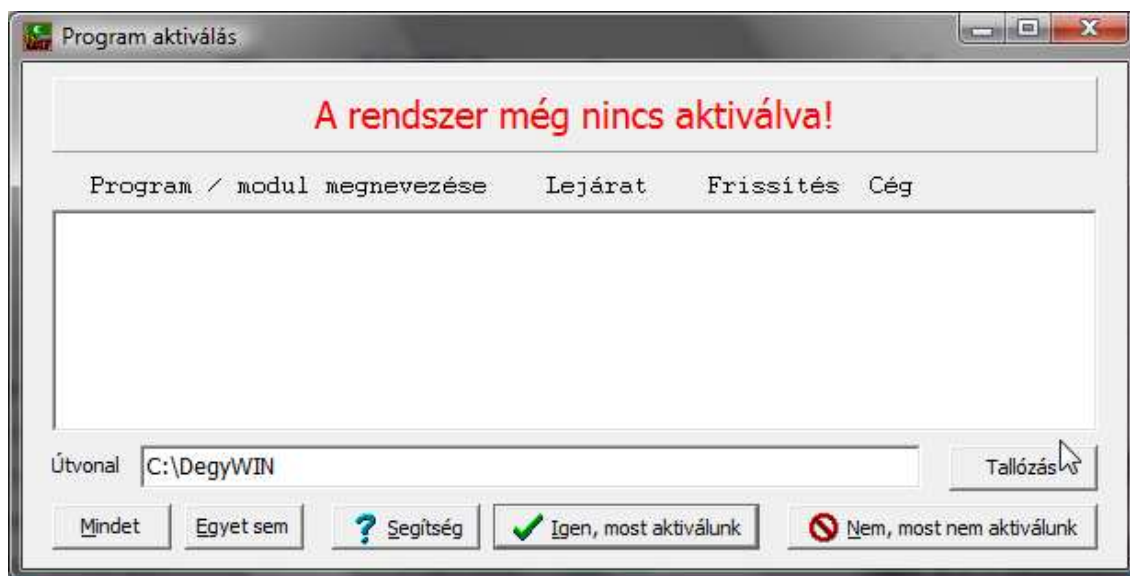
Program aktiválás

A rendszer még nincs aktiválva!

Program / modul megnevezése Lejárat Frissítés Cég

Útvonal C:\DegyWIN

Tallózás

Mindet
Egyet sem
? Segítség
Igen, most aktiválunk
Nem, most nem aktiválunk